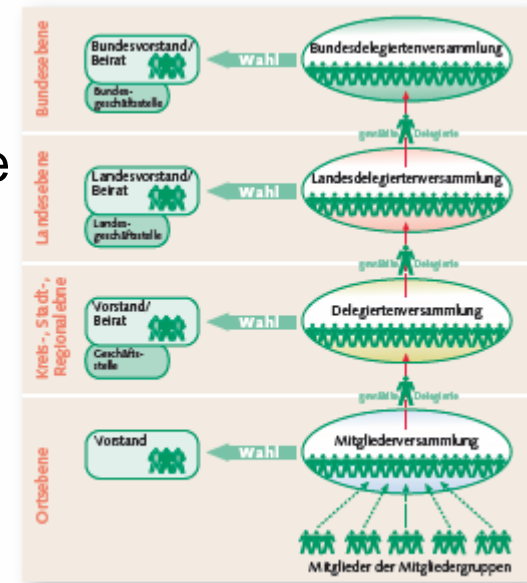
Bundesebene

Bundesvorstand/ Beirat

Bundesgeschäftsstelle

Wahl

Bundesdelegiertenversammlung

gewählte Delegierte

Landesebene

Landesvorstand/ Beirat

Landesgeschäftsstelle

Wahl

Landesdelegiertenversammlung

gewählte Delegierte

Kreis-, Stadt-, Regionalebene

Vorstand/ Beirat

Geschäftsstelle

Wahl

Delegiertenversammlung

gewählte Delegierte

Ortsebene

Vorstand

Wahl

Mitgliederversammlung

Mitglieder der Mitgliedergruppen